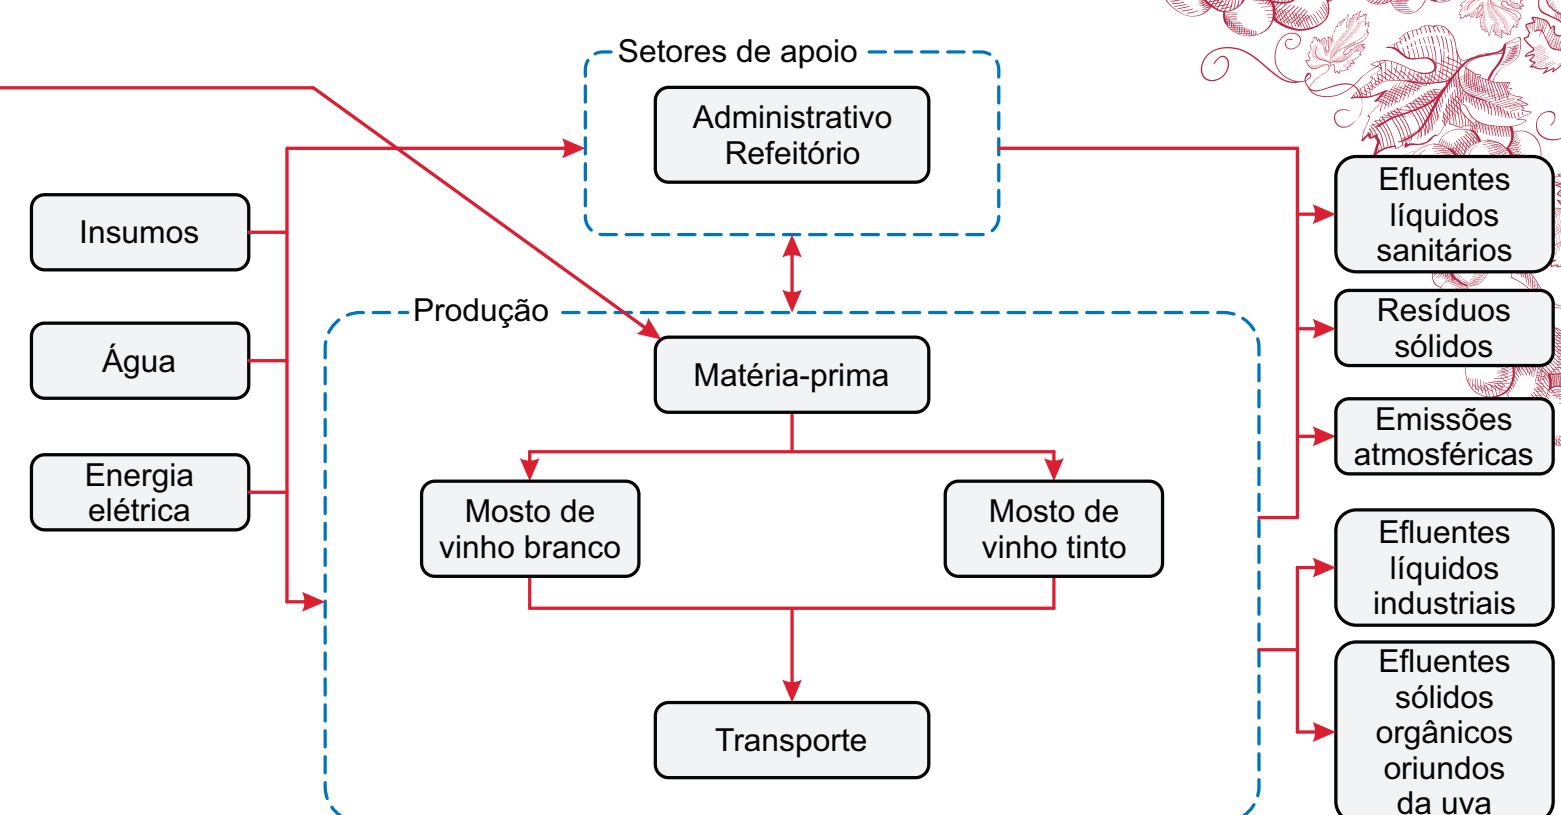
Setores de apoio

Administrativo
Refeitório

Insumos

Água

Energia elétrica

Produção

Matéria-prima

Mosto de vinho branco

Mosto de vinho tinto

Transporte

Efluentes líquidos sanitários

Resíduos sólidos

Emissões atmosféricas

Efluentes líquidos industriais

Efluentes sólidos orgânicos oriundos da uva